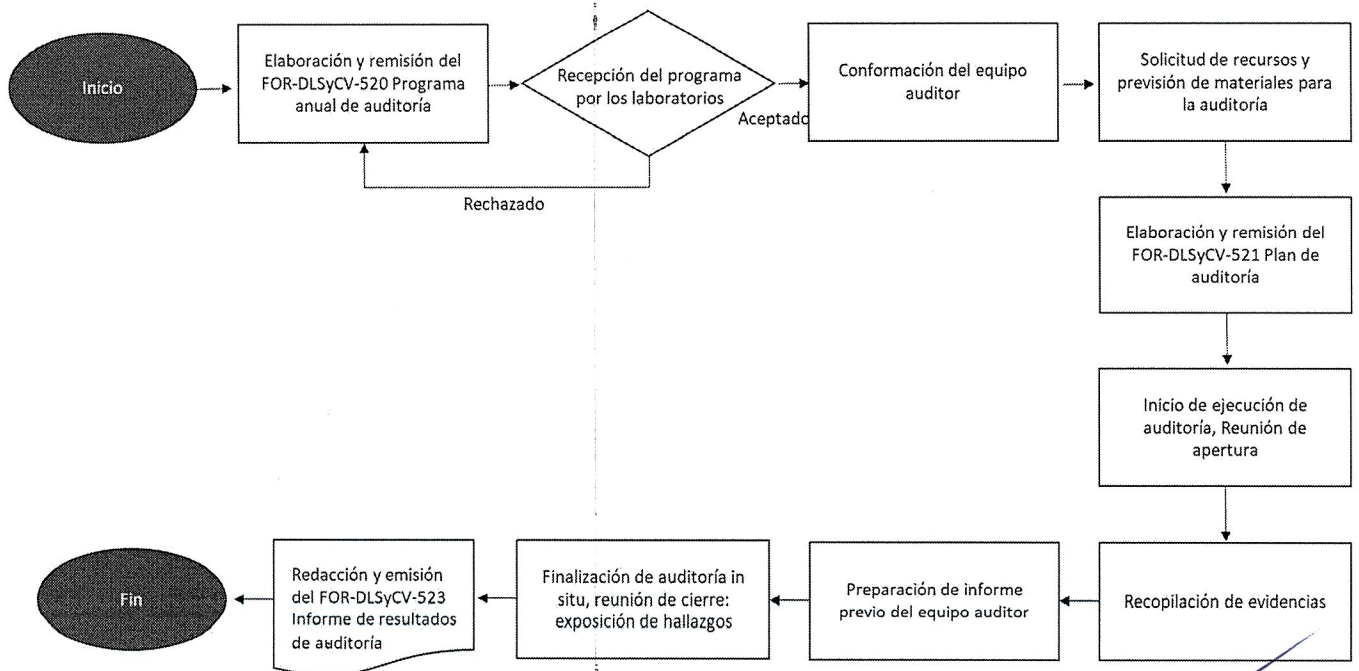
Inicio

Elaboración y remisión del FOR-DLSyCV-520 Programa anual de auditoría

Recepción del programa por los laboratorios

Aceptado

Rechazado

Conformación del equipo auditor

Solicitud de recursos y previsión de materiales para la auditoría

Elaboración y remisión del FOR-DLSyCV-521 Plan de auditoría

Inicio de ejecución de auditoría, Reunión de apertura

Recopilación de evidencias

Preparación de informe previo del equipo auditor

Finalización de auditoría in situ, reunión de cierre: exposición de hallazgos

Redacción y emisión del FOR-DLSyCV-523 Informe de resultados de auditoría

Fin